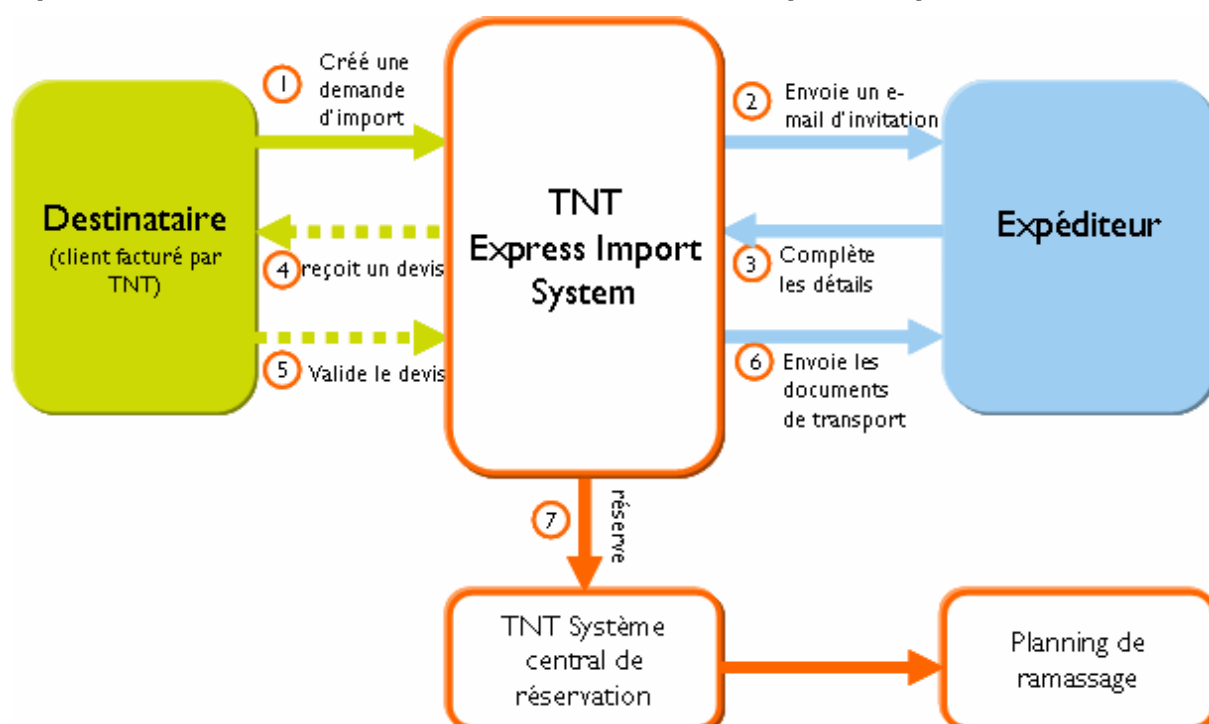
Destinataire
(client facturé par TNT)

1 Créé une demande d'import

4 reçoit un devis

5 Valide le devis

TNT
Express Import System

2 Envoie un e-mail d'invitation

3 Complète les détails

6 Envoie les documents de transport

Expéditeur

7 réserve

TNT Système central de réservation

Planning de ramassage